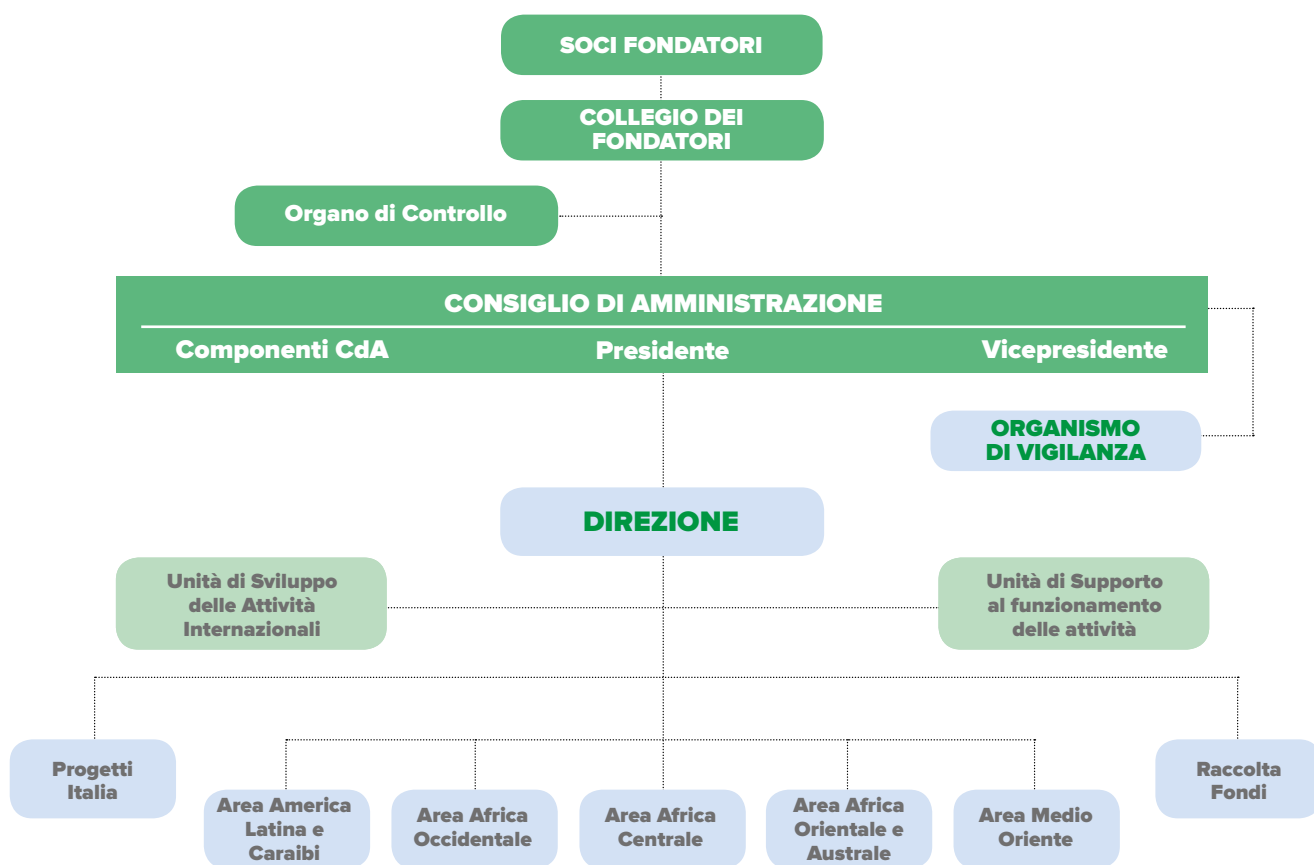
SOCI FONDATORI

COLLEGIO DEI FONDATORI

Organo di Controllo

CONSIGLIO DI AMMINISTRAZIONE

Componenti CdA

Presidente

Vicepresidente

ORGANISMO DI VIGILANZA

DIREZIONE

Unità di Sviluppo delle Attività Internazionali

Unità di Supporto al funzionamento delle attività

Progetti Italia

Area America Latina e Caraibi

Area Africa Occidentale

Area Africa Centrale

Area Africa Orientale e Australe

Area Medio Oriente

Raccolta Fondi